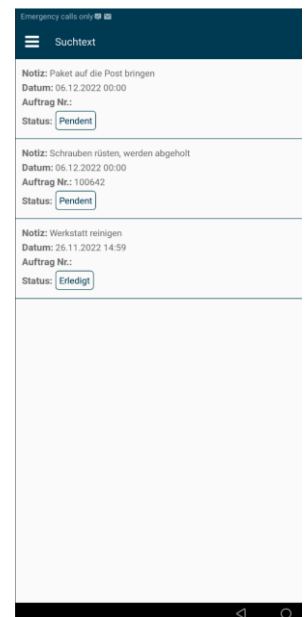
Emergency calls only

Suchtext

Notiz: Paket auf die Post bringen
Datum: 06.12.2022 00:00
Auftrag Nr.:
Status: Pendent

Notiz: Schrauben rüsten, werden abgeholt
Datum: 06.12.2022 00:00
Auftrag Nr.: 100642
Status: Pendent

Notiz: Werkstatt reinigen
Datum: 26.11.2022 14:59
Auftrag Nr.:
Status: Erledigt